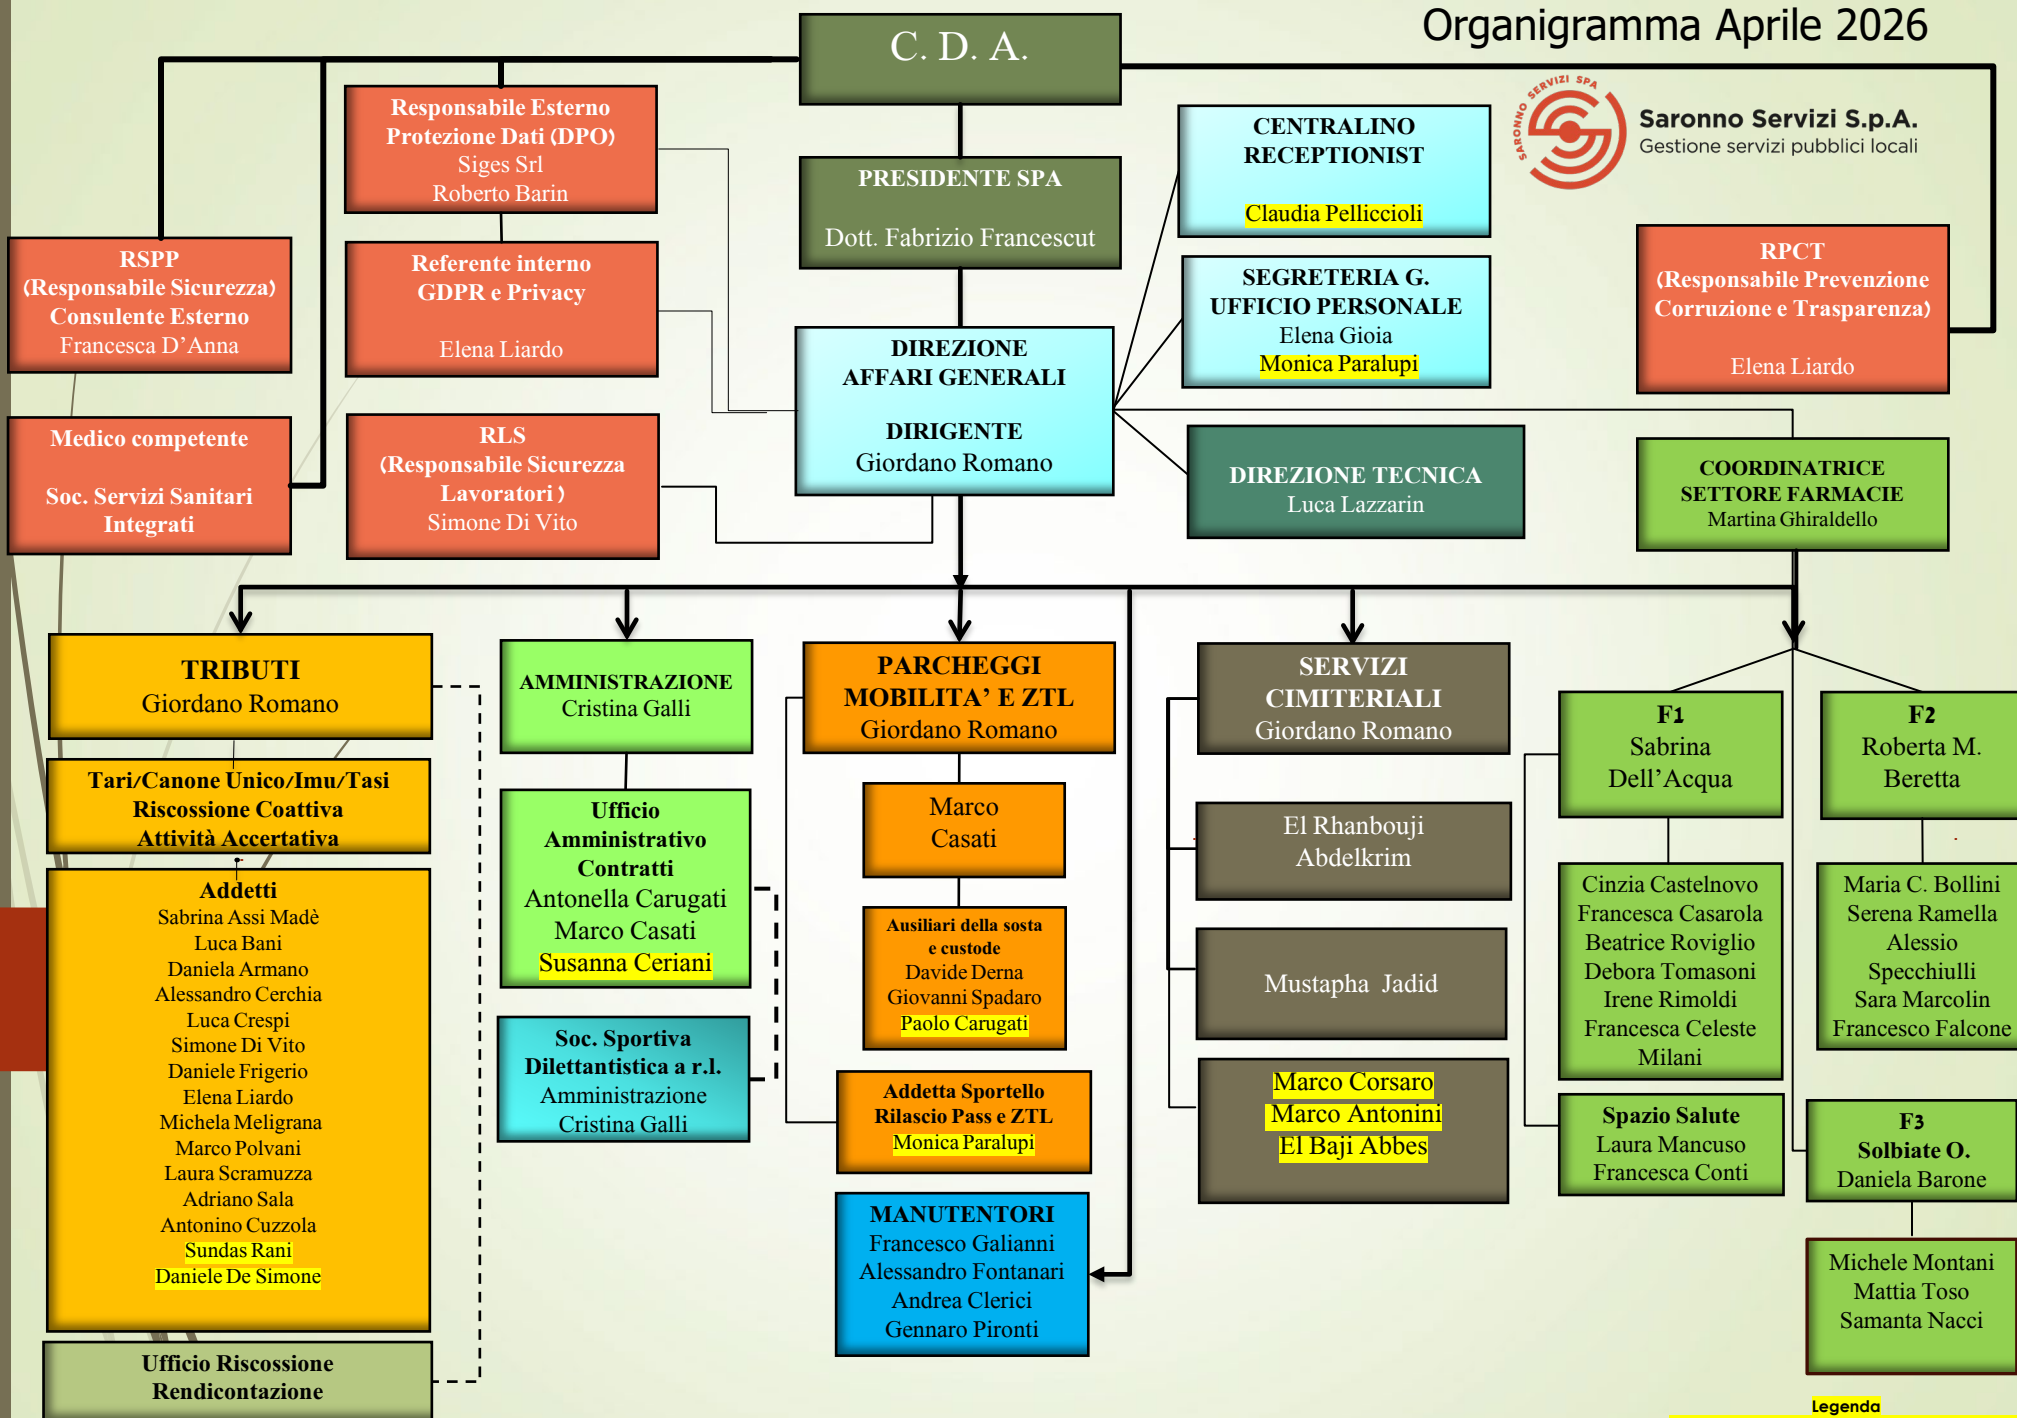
Organigramma Aprile 2026

C. D. A.

SARONNO SERVIZI SPA
Saronno Servizi S.p.A.
Gestione servizi pubblici locali

Responsabile Esterno Protezione Dati (DPO)
Siges Srl
Roberto Barin

PRESIDENTE SPA
Dott. Fabrizio Francescut

CENTRALINO RECEPTIONIST
Claudia Pellicciolì

RSPP (Responsabile Sicurezza) Consulente Esterno
Francesca D'Anna

Referente interno GDPR e Privacy
Elena Liardo

SEGRETERIA G. UFFICIO PERSONALE
Elena Gioia
Monica Paralupi

RPCT (Responsabile Prevenzione Corruzione e Trasparenza)
Elena Liardo

DIREZIONE AFFARI GENERALI
DIRIGENTE
Giordano Romano

Medico competente
Soc. Servizi Sanitari Integrati

RLS (Responsabile Sicurezza Lavoratori )
Simone Di Vito

DIREZIONE TECNICA
Luca Lazzarin

COORDINATRICE SETTORE FARMACIE
Martina Ghiraldello

TRIBUTI
Giordano Romano

Tari/Canone Unico/Imu/Tasi
Riscossione Coattiva
Attività Accertativa

Addetti
Sabrina Assi Madè
Luca Bani
Daniela Armano
Alessandro Cerchia
Luca Crespi
Simone Di Vito
Daniele Frigerio
Elena Liardo
Michela Meligrana
Marco Polvani
Laura Scramuzza
Adriano Sala
Antonino Cuzzola
Sundas Rani
Daniele De Simone

Ufficio Riscossione Rendicontazione

AMMINISTRAZIONE
Cristina Galli

Ufficio Amministrativo Contratti
Antonella Carugati
Marco Casati
Susanna Ceriani

Soc. Sportiva Dilettantistica a r.l.
Amministrazione
Cristina Galli

PARCHEGGI MOBILITA' E ZTL
Giordano Romano

Marco Casati

Ausiliari della sosta e custode
Davide Derna
Giovanni Spadaro
Paolo Carugati

Addetta Sportello Rilascio Pass e ZTL
Monica Paralupi

MANUTENTORI
Francesco Galianni
Alessandro Fontanari
Andrea Clerici
Gennaro Pironti

SERVIZI CIMITERIALI
Giordano Romano

El Rhanbouji Abdelkrim

Mustapha Jadid

Marco Corsaro
Marco Antonini
El Baji Abbes

F1
Sabrina Dell'Acqua

Cinzia Castelnovo
Francesca Casarola
Beatrice Roviglio
Debora Tomasoni
Irene Rimoldi
Francesca Celeste Milani

Spazio Salute
Laura Mancuso
Francesca Conti

F2
Roberta M. Beretta

Maria C. Bollini
Serena Ramella
Alessio Specchiulli
Sara Marcolin
Francesco Falcone

F3
Solbiate O.
Daniela Barone

Michele Montani
Mattia Toso
Samanta Nacci

Legenda